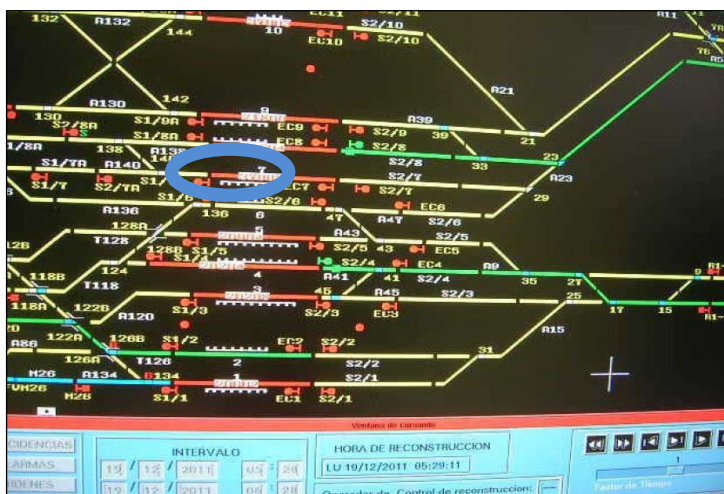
132
A132
144
10
EC11
S2/10
EC10
S2/10
A11
T6
A21
A130
142
9
A39
130
S2/8A
S1/9A
EC9
S2/9
39
21
1/8A
S1/8A
EC8
S2/8
138
A138
S2/8
23
S1/7A
A140
7
33
S1/7
S2/7A
S1/
EC7
S2/7
A23
S1/6
S2/6
EC6
29
A136
136
6
47
A47
S2/6
128A
A43
S2/5
128
T128
128B
5
S2/5
43
EC5
S1/4
S2/4
EC4
A9
9
118B
124
4
A41
41
S2/4
35
27
T118
A45
S2/3
25
118A
122B
3
45
EC3
S1/3
S2/3
17
15
A120
A15
122A
126B
S1/2
EC2
S2/2
A86
31
126A
T126
2
S2/2
M26
A134
134
1
S2/1
FVM26
M28
S1/1
EC1
S2/1
Ventana de comando
CIDENCIAS
ARMAS
RDENES
INTERVALO
19 / 12 / 2011
05 : 28
19 / 12 / 2011
06 : 28
HORA DE RECONSTRUCCION
LU 19/12/2011 05:29:11
Control de reconstrucción
Factor de Tiempo
1